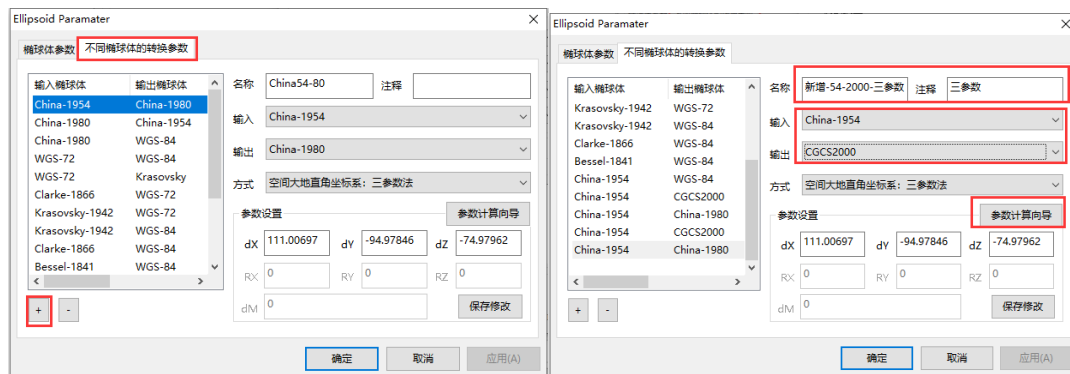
Ellipsoid Paramater

椭球体参数 不同椭球体的转换参数

| 输入椭球体 | 输出椭球体 |
|---|---|
| China-1954 | China-1980 |
| China-1980 | China-1954 |
| China-1980 | WGS-84 |
| WGS-72 | WGS-84 |
| WGS-72 | Krasovsky |
| Clarke-1866 | WGS-72 |
| Krasovsky-1942 | WGS-72 |
| Krasovsky-1942 | WGS-84 |
| Clarke-1866 | WGS-84 |
| Bessel-1841 | WGS-84 |

+ -

名称 China54-80 注释
输入 China-1954
输出 China-1980
方式 空间大地直角坐标系：三参数法
参数设置 参数计算向导
dX 111.00697 dY -94.97846 dZ -74.97962
RX 0 RY 0 RZ 0
dM 0 保存修改

确定 取消 应用(A)

Ellipsoid Paramater

椭球体参数 不同椭球体的转换参数

| 输入椭球体 | 输出椭球体 |
|---|---|
| Krasovsky-1942 | WGS-72 |
| Krasovsky-1942 | WGS-84 |
| Clarke-1866 | WGS-84 |
| Bessel-1841 | WGS-84 |
| China-1954 | WGS-84 |
| China-1954 | CGCS2000 |
| China-1954 | China-1980 |
| China-1954 | CGCS2000 |
| China-1954 | China-1980 |

+ -

名称 新增-54-2000-三参数 注释 三参数
输入 China-1954
输出 CGCS2000
方式 空间大地直角坐标系：三参数法
参数设置 参数计算向导
dX 111.00697 dY -94.97846 dZ -74.97962
RX 0 RY 0 RZ 0
dM 0 保存修改

确定 取消 应用(A)